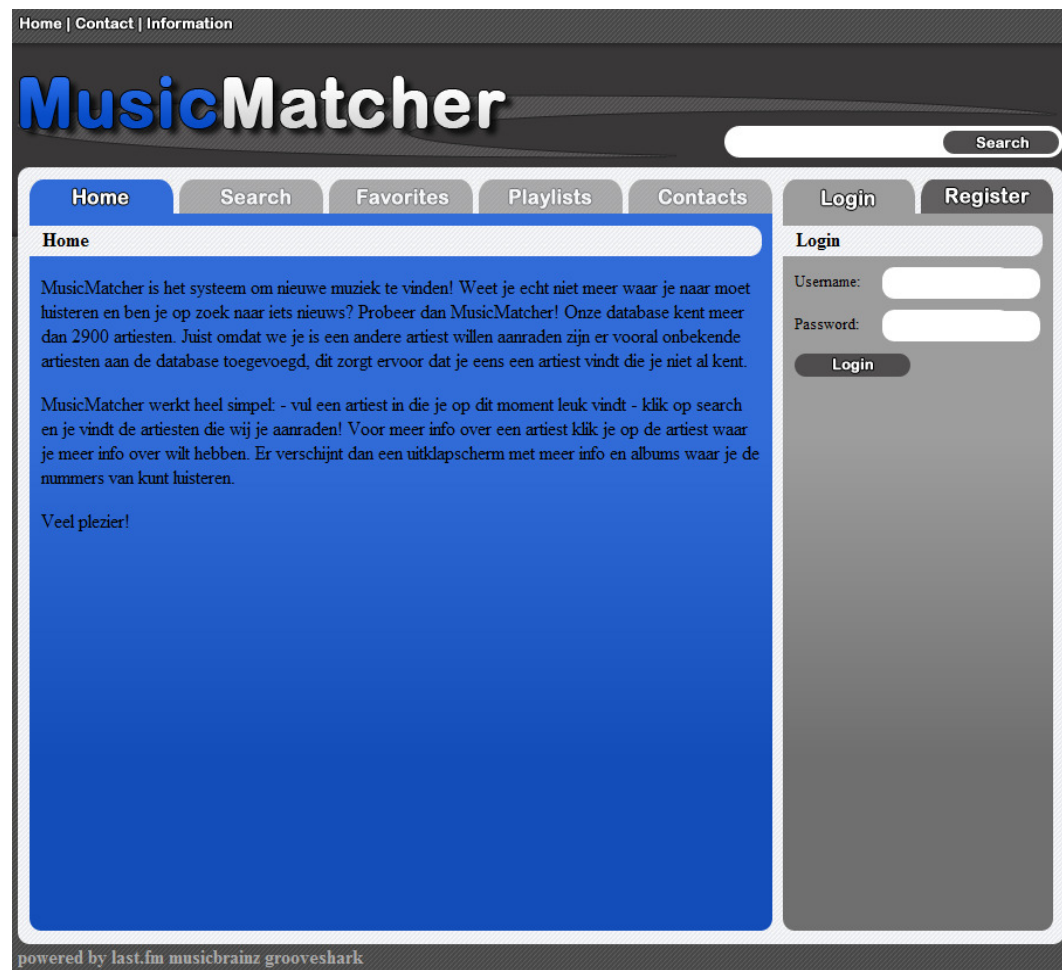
Home | Contact | Information

MusicMatcher

Search

Home Search Favorites Playlists Contacts

Login Register

Home

MusicMatcher is het systeem om nieuwe muziek te vinden! Weet je echt niet meer waar je naar moet luisteren en ben je op zoek naar iets nieuws? Probeer dan MusicMatcher! Onze database kent meer dan 2900 artiesten. Juist omdat we je is een andere artiest willen aanraden zijn er vooral onbekende artiesten aan de database toegevoegd, dit zorgt ervoor dat je eens een artiest vindt die je niet al kent.

MusicMatcher werkt heel simpel: - vul een artiest in die je op dit moment leuk vindt - klik op search en je vindt de artiesten die wij je aanraden! Voor meer info over een artiest klik je op de artiest waar je meer info over wilt hebben. Er verschijnt dan een uitklapscherm met meer info en albums waar je de nummers van kunt luisteren.

Veel plezier!

Login

Username:

Password:

Login

powered by last.fm musicbrainz grooveshark